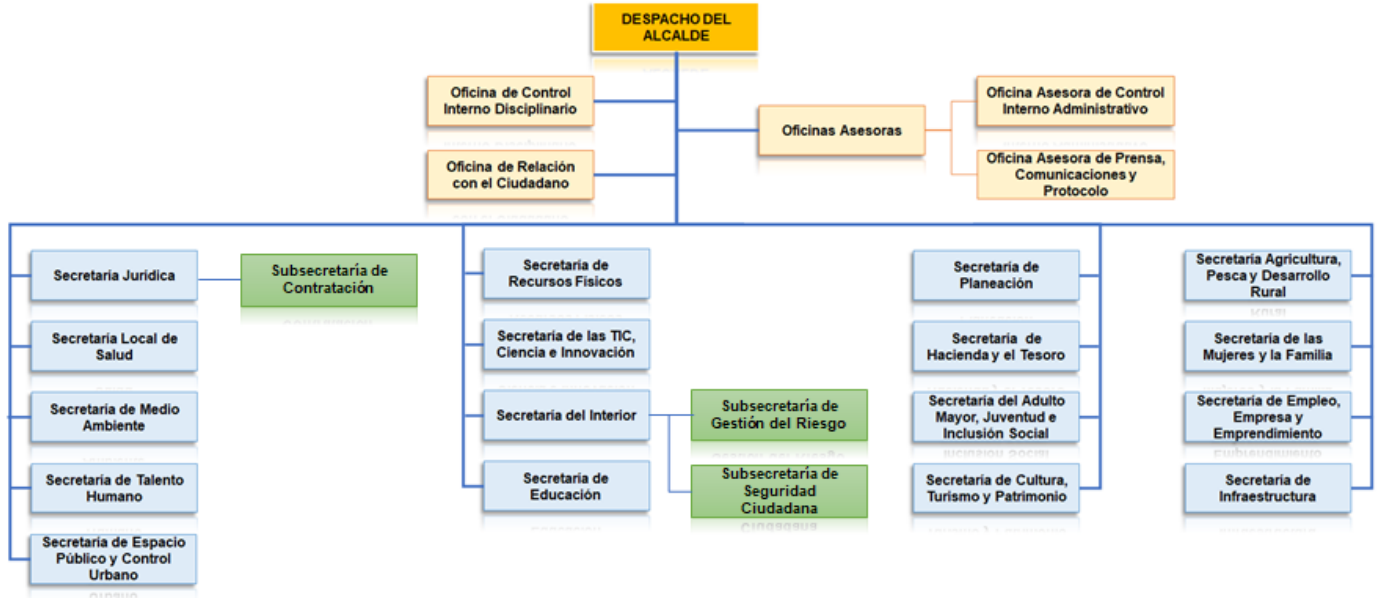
DESPACHO DEL ALCALDE

Oficina de Control Interno Disciplinario

Oficina de Relación con el Ciudadano

Oficinas Asesoras

Oficina Asesora de Control Interno Administrativo

Oficina Asesora de Prensa, Comunicaciones y Protocolo

Secretaría Jurídica

Subsecretaría de Contratación

Secretaría Local de Salud

Secretaría de Medio Ambiente

Secretaría de Talento Humano

Secretaría de Espacio Público y Control Urbano

Secretaría de Recursos Físicos

Secretaría de las TIC, Ciencia e Innovación

Secretaría del Interior

Subsecretaría de Gestión del Riesgo

Secretaría de Educación

Subsecretaría de Seguridad Ciudadana

Secretaría de Planeación

Secretaría de Hacienda y el Tesoro

Secretaría del Adulto Mayor, Juventud e Inclusión Social

Secretaría de Cultura, Turismo y Patrimonio

Secretaría Agricultura, Pesca y Desarrollo Rural

Secretaría de las Mujeres y la Familia

Secretaría de Empleo, Empresa y Emprendimiento

Secretaría de Infraestructura